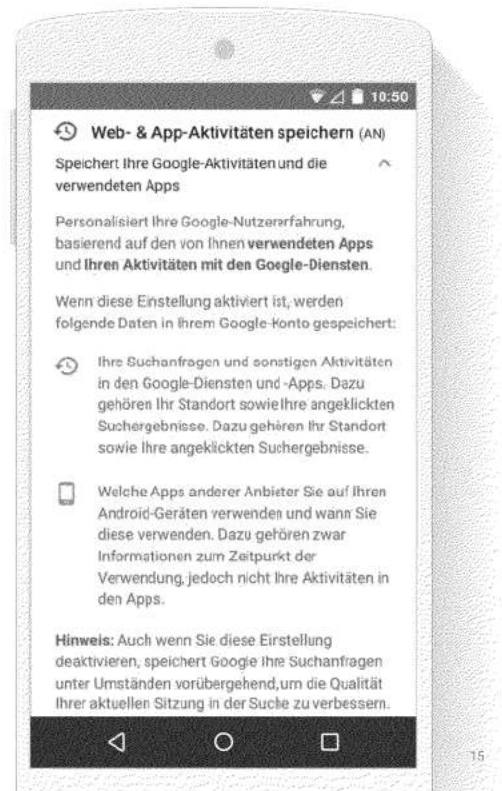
10:50

Web- & App-Aktivitäten speichern (AN)

Speichert Ihre Google-Aktivitäten und die verwendeten Apps

Personalisiert Ihre Google-Nutzererfahrung, basierend auf den von Ihnen **verwendeten Apps** und **Ihren Aktivitäten mit den Google-Diensten**.

Wenn diese Einstellung aktiviert ist, werden folgende Daten in Ihrem Google-Konto gespeichert:

Ihre Suchanfragen und sonstigen Aktivitäten in den Google-Diensten und -Apps. Dazu gehören Ihr Standort sowie Ihre angeklickten Suchergebnisse. Dazu gehören Ihr Standort sowie Ihre angeklickten Suchergebnisse.

Welche Apps anderer Anbieter Sie auf Ihren Android-Geräten verwenden und wann Sie diese verwenden. Dazu gehören zwar Informationen zum Zeitpunkt der Verwendung, jedoch nicht Ihre Aktivitäten in den Apps.

**Hinweis:** Auch wenn Sie diese Einstellung deaktivieren, speichert Google Ihre Suchanfragen unter Umständen vorübergehend, um die Qualität Ihrer aktuellen Sitzung in der Suche zu verbessern.

15